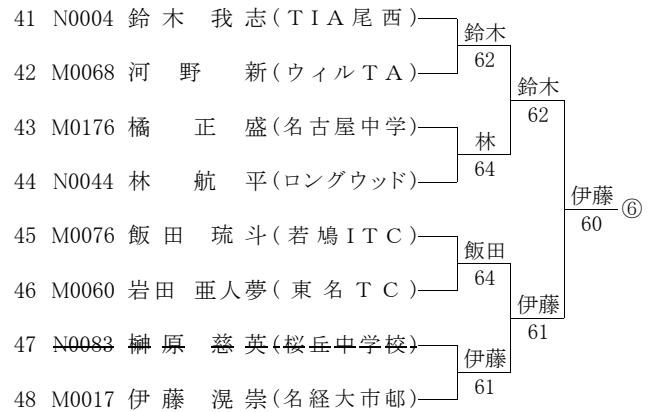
41 N0004 鈴木 我志(TIA尾西)
42 M0068 河野 新(ウィルTA)
43 M0176 橘 正盛(名古屋中学)
44 N0044 林 航平(ロングウッド)
45 M0076 飯田 琉斗(若鳩ITC)
46 M0060 岩田 亜人夢(東名TC)
47 N0083 榊原 慈英(桜丘中学校)
48 M0017 伊藤 滉崇(名経大市邨)

鈴木
62
林
64
飯田
64
伊藤
61

鈴木
62
伊藤
61

伊藤
60
⑥